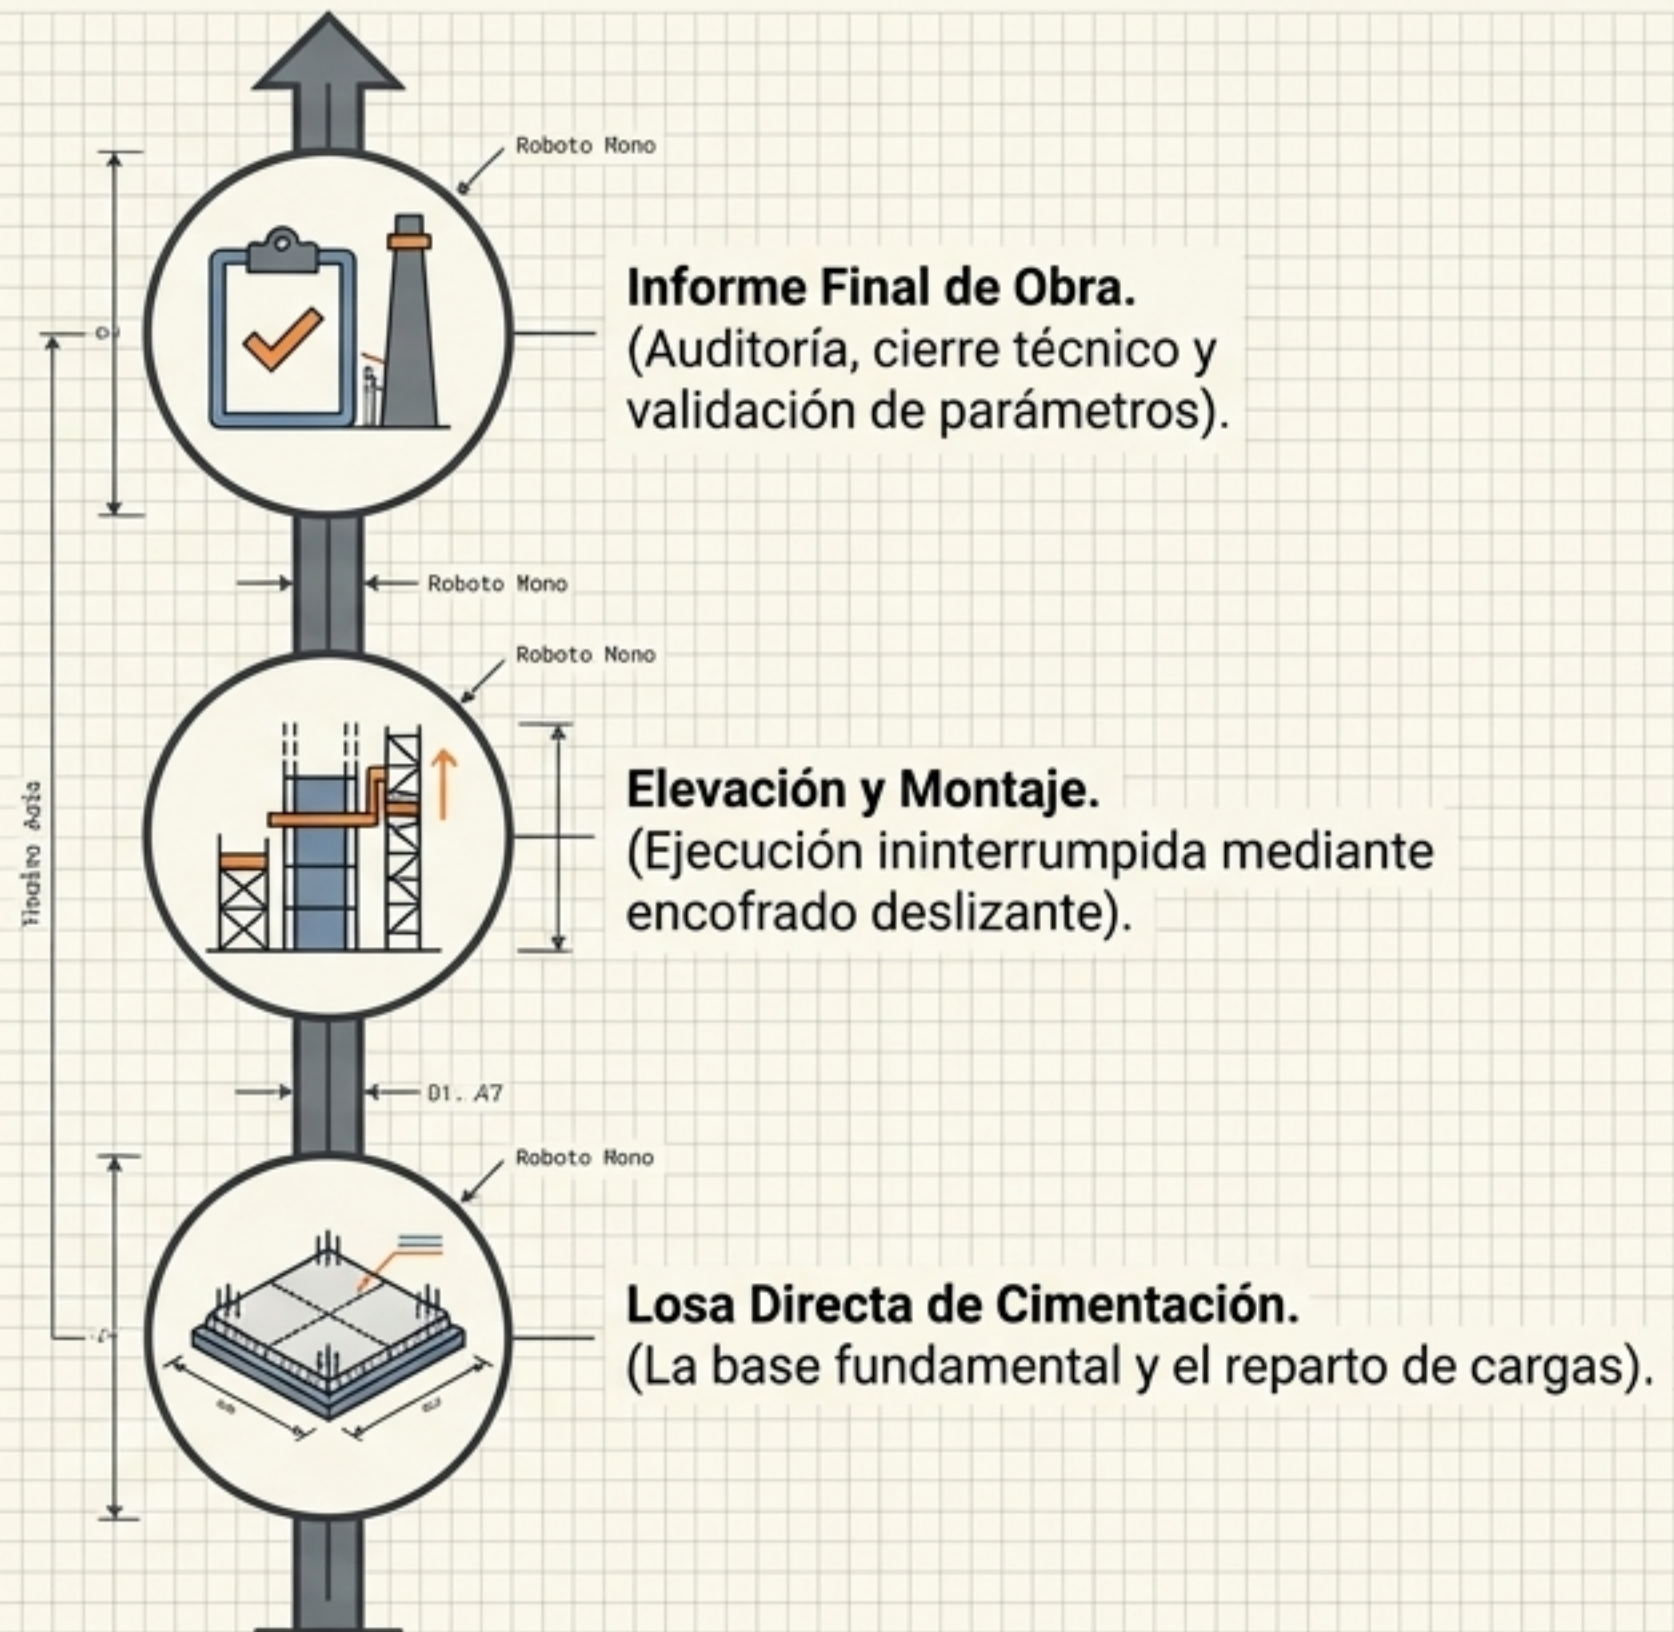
Roboto Mono

Informe Final de Obra.
(Auditoría, cierre técnico y validación de parámetros).

Roboto Mono

Roboto Mono

Elevación y Montaje.
(Ejecución ininterrumpida mediante encofrado deslizante).

D1. A7

Roboto Mono

Losa Directa de Cimentación.
(La base fundamental y el reparto de cargas).

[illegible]